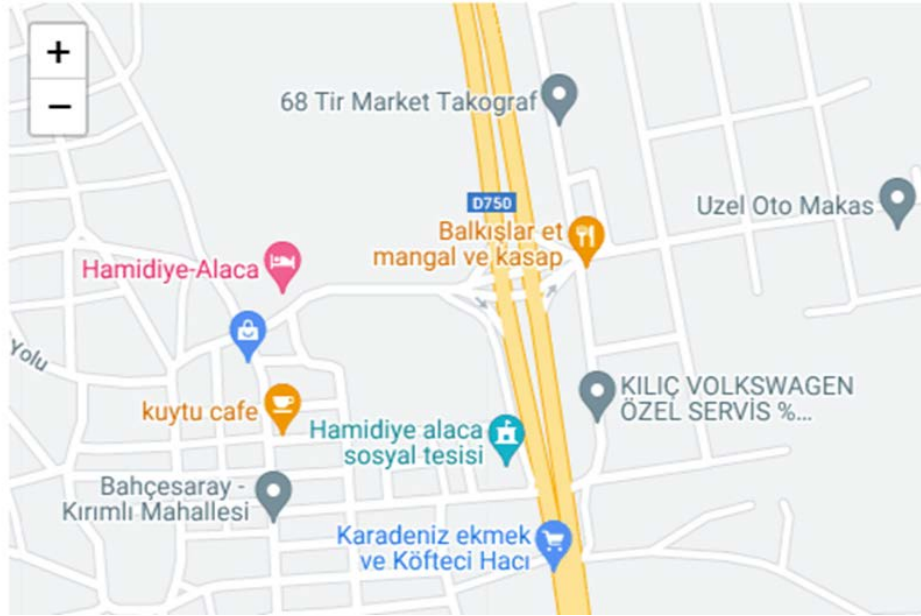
+
−
68 Tir Market Takograf
D750
Uzel Oto Makas
Balkışlar et mangal ve kasap
Hamidiye-Alaca
Yolu
KILIÇ VOLKSWAGEN ÖZEL SERVİS %...
kuytu cafe
Hamidiye alaca sosyal tesisi
Bahçesaray - Kırımlı Mahallesi
Karadeniz ekmek ve Köfteci Hacı